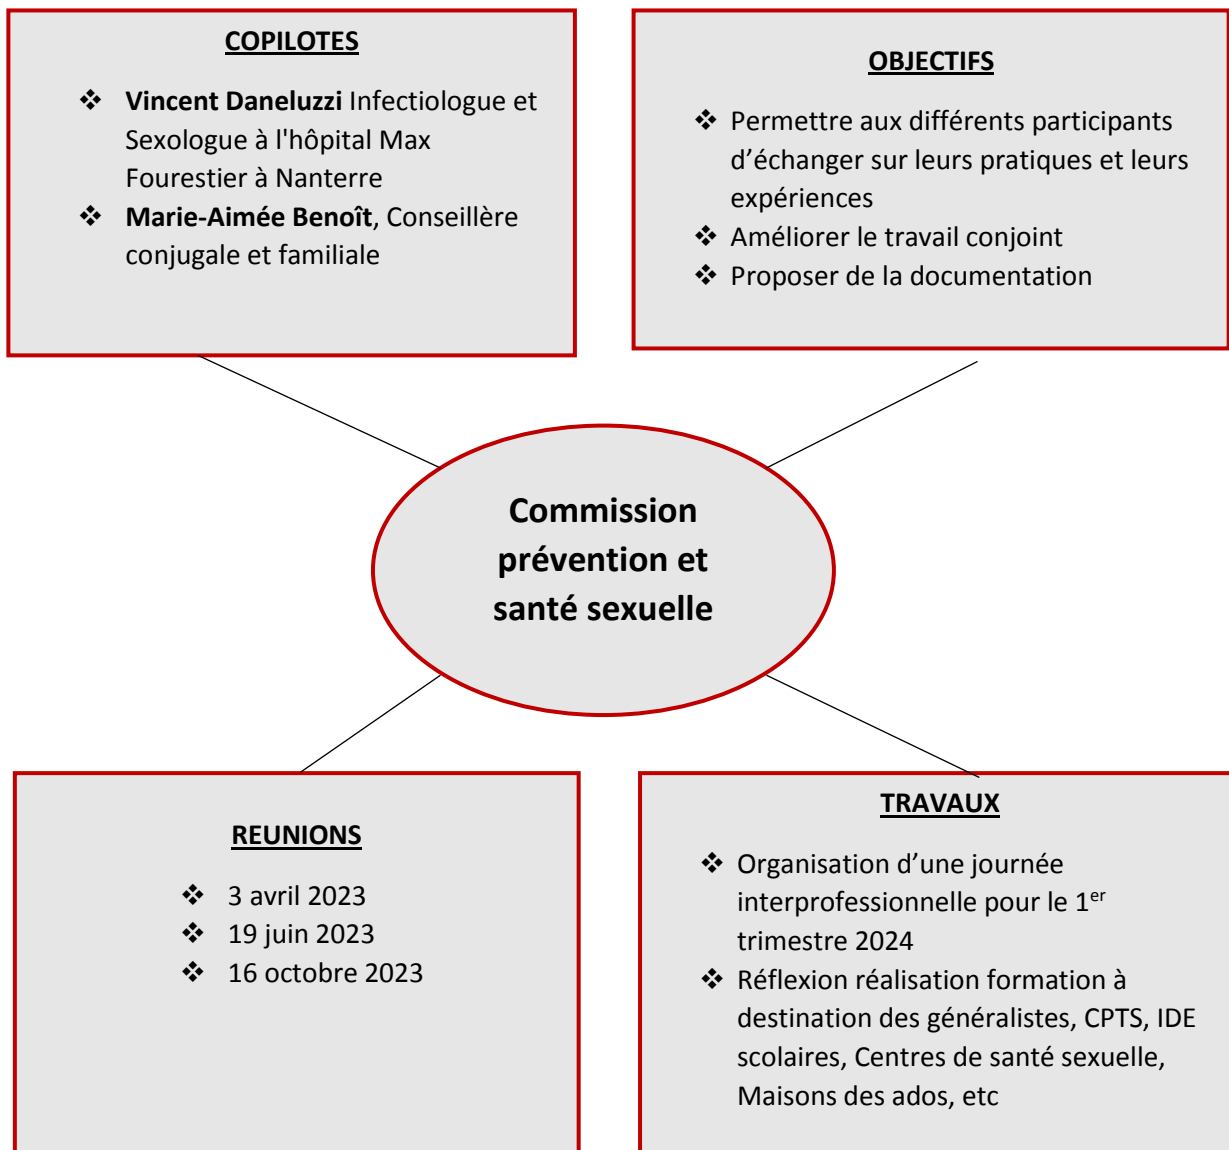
COPILOTES

❖ **Vincent Daneluzzi** Infectiologue et Sexologue à l'hôpital Max Fourestier à Nanterre
❖ **Marie-Aimée Benoît**, Conseillère conjugale et familiale

OBJECTIFS

❖ Permettre aux différents participants d'échanger sur leurs pratiques et leurs expériences
❖ Améliorer le travail conjoint
❖ Proposer de la documentation

Commission prévention et santé sexuelle

REUNIONS

❖ 3 avril 2023
❖ 19 juin 2023
❖ 16 octobre 2023

TRAVAUX

❖ Organisation d'une journée interprofessionnelle pour le 1$^{er}$ trimestre 2024
❖ Réflexion réalisation formation à destination des généralistes, CPTS, IDE scolaires, Centres de santé sexuelle, Maisons des ados, etc